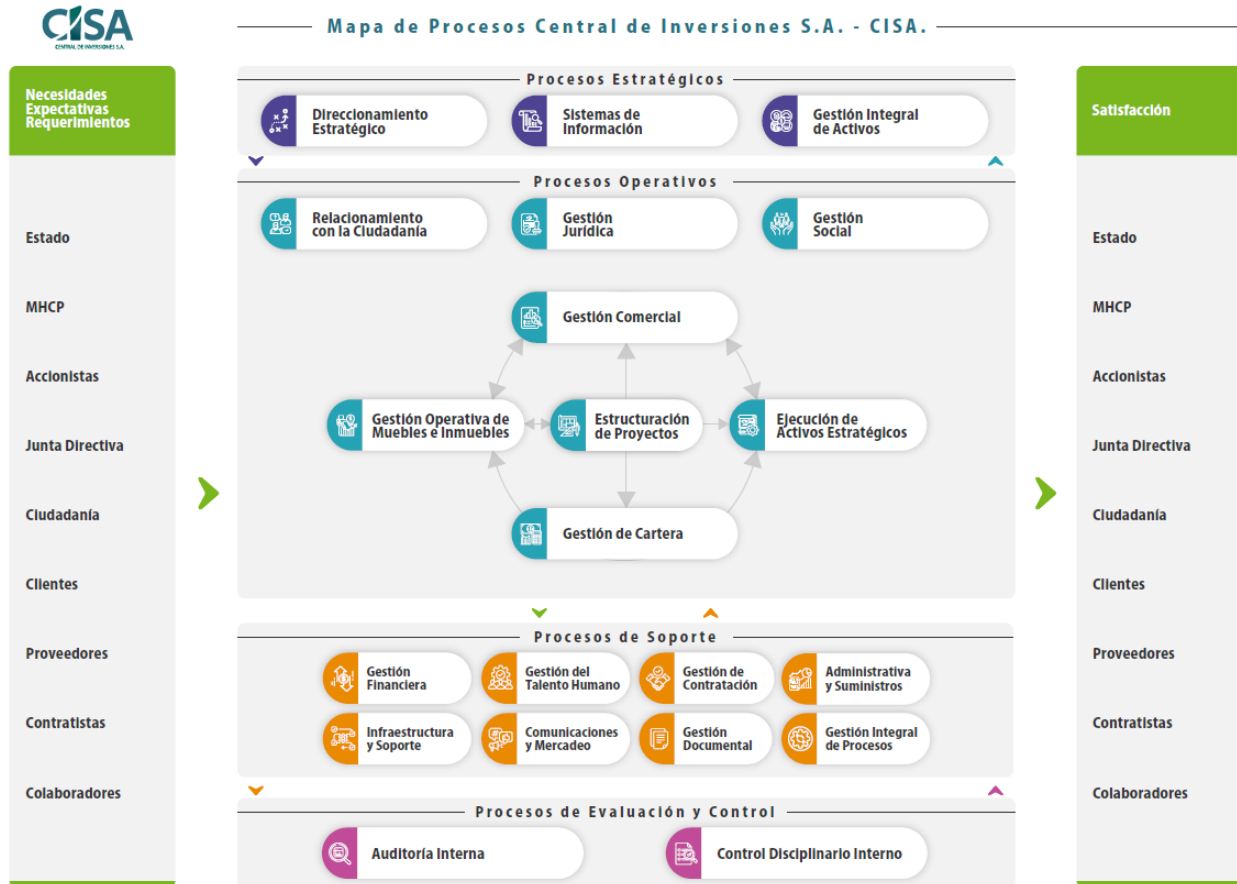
CISA
CENTRAL DE INVERSIONES S.A.

Mapa de Procesos Central de Inversiones S.A. - CISA.

Necesidades
Expectativas
Requerimientos

Estado

MHCP

Accionistas

Junta Directiva

Ciudadanía

Clientes

Proveedores

Contratistas

Colaboradores

Procesos Estratégicos

Direccionamiento Estratégico

Sistemas de Información

Gestión Integral de Activos

Procesos Operativos

Relacionamiento con la Ciudadanía

Gestión Jurídica

Gestión Social

Gestión Comercial

Gestión Operativa de Muebles e Inmuebles

Estructuración de Proyectos

Ejecución de Activos Estratégicos

Gestión de Cartera

Procesos de Soporte

Gestión Financiera

Gestión del Talento Humano

Gestión de Contratación

Administrativa y Suministros

Infraestructura y Soporte

Comunicaciones y Mercadeo

Gestión Documental

Gestión Integral de Procesos

Procesos de Evaluación y Control

Auditoría Interna

Control Disciplinario Interno

Satisfacción

Estado

MHCP

Accionistas

Junta Directiva

Ciudadanía

Clientes

Proveedores

Contratistas

Colaboradores